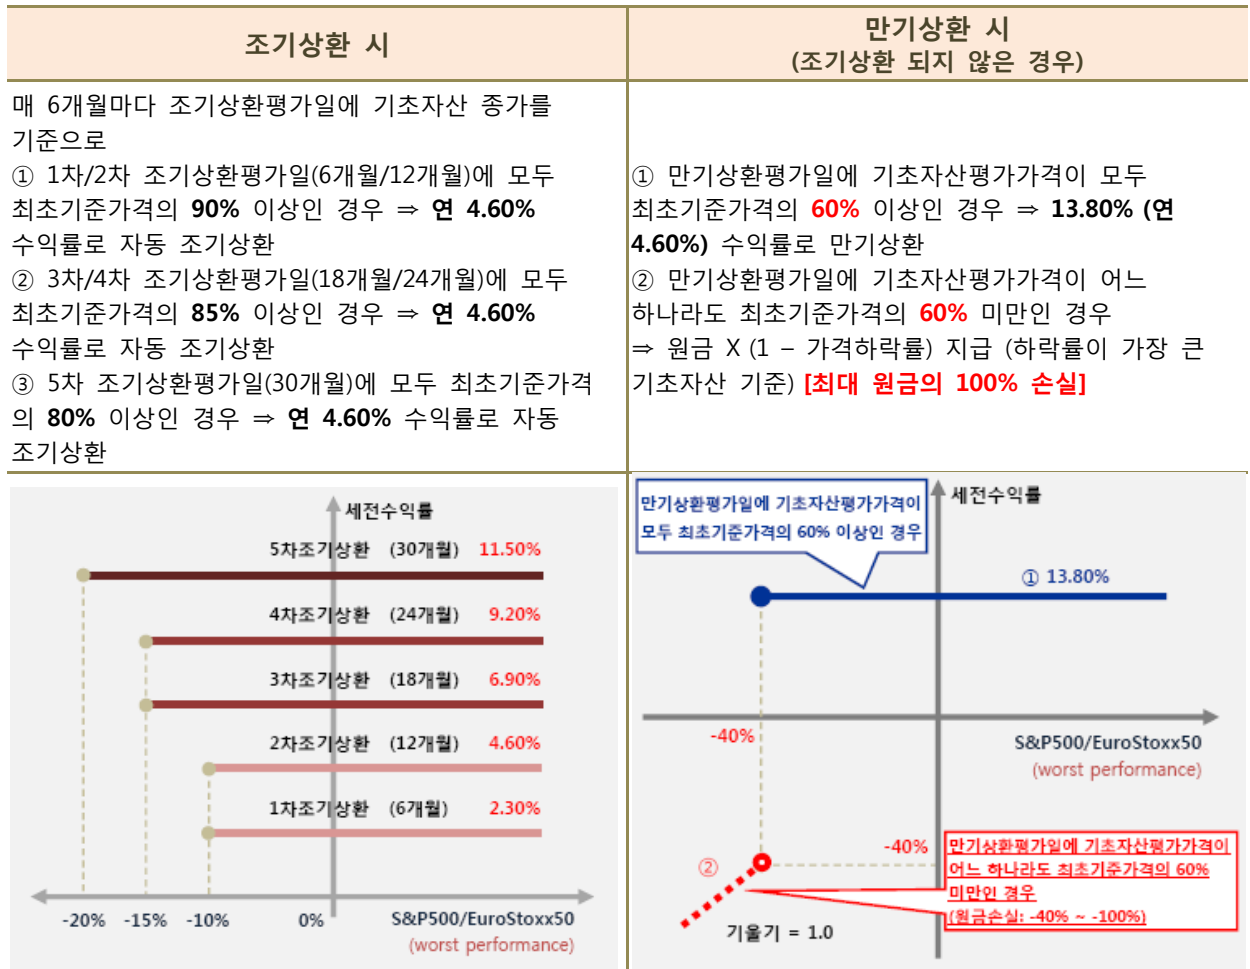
| 조기상환 시 | 만기상환 시 (조기상환 되지 않은 경우) |
|---|---|
| 매 6개월마다 조기상환평가일에 기초자산 종가를 기준으로<br>① 1차/2차 조기상환평가일(6개월/12개월)에 모두 최초기준가격의 **90%** 이상인 경우 ⇒ **연 4.60%** 수익률로 자동 조기상환<br>② 3차/4차 조기상환평가일(18개월/24개월)에 모두 최초기준가격의 **85%** 이상인 경우 ⇒ **연 4.60%** 수익률로 자동 조기상환<br>③ 5차 조기상환평가일(30개월)에 모두 최초기준가격의 **80%** 이상인 경우 ⇒ **연 4.60%** 수익률로 자동 조기상환 | ① 만기상환평가일에 기초자산평가가격이 모두 최초기준가격의 **60%** 이상인 경우 ⇒ **13.80% (연 4.60%)** 수익률로 만기상환<br>② 만기상환평가일에 기초자산평가가격이 어느 하나라도 최초기준가격의 **60%** 미만인 경우<br>⇒ 원금 X (1 – 가격하락률) 지급 (하락률이 가장 큰 기초자산 기준) **[최대 원금의 100% 손실]** |

세전수익률
5차조기상환 (30개월) 11.50%
4차조기상환 (24개월) 9.20%
3차조기상환 (18개월) 6.90%
2차조기상환 (12개월) 4.60%
1차조기상환 (6개월) 2.30%
-20% -15% -10% 0% S&P500/EuroStoxx50
(worst performance)

만기상환평가일에 기초자산평가가격이 모두 최초기준가격의 60% 이상인 경우
세전수익률
① 13.80%
-40%
S&P500/EuroStoxx50
(worst performance)
-40%
②
만기상환평가일에 기초자산평가가격이 어느 하나라도 최초기준가격의 60% 미만인 경우
(원금손실: -40% ~ -100%)
기울기 = 1.0